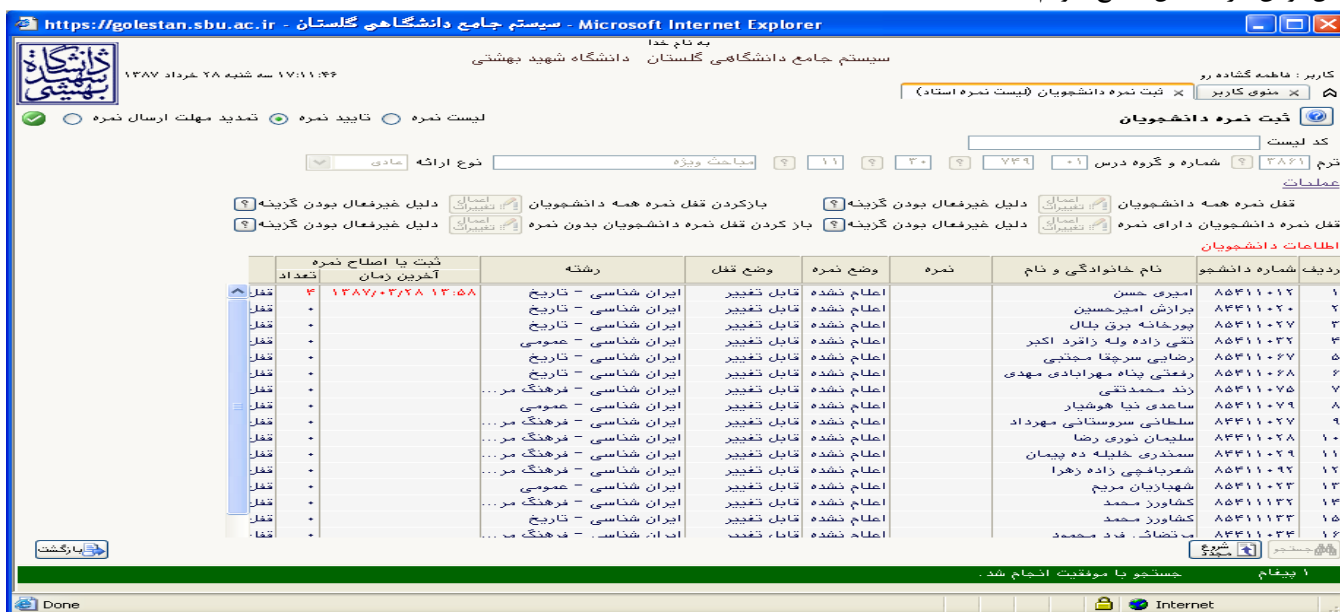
https://golestan.sbu.ac.ir - سیستم جامع دانشگاهی گلستان - Microsoft Internet Explorer

به نام خدا
سیستم جامع دانشگاهی گلستان دانشگاه شهید بهشتی
۱۷:۱۱:۴۶ سه شنبه ۲۸ خرداد ۱۳۸۷
کاربر : فاطمه گشاده رو
منوی کاربر | ثبت نمره دانشجویان (لیست نمره استاد)

ثبت نمره دانشجویان
لیست نمره ○ تایید نمره ⦿ تمدید مهلت ارسال نمره ○
کد لیست
ترم ۳۸۶۱ شماره و گروه درس ۰۱ ۷۴۹ ۳۰ ۱۱ مباحث ویژه نوع ارائه عادی
عملیات
قفل نمره همه دانشجویان اعمال تغییرات دلیل غیرفعال بودن گزینه بازکردن قفل نمره همه دانشجویان اعمال تغییرات دلیل غیرفعال بودن گزینه
قفل نمره دانشجویان دارای نمره اعمال تغییرات دلیل غیرفعال بودن گزینه باز کردن قفل نمره دانشجویان بدون نمره اعمال تغییرات دلیل غیرفعال بودن گزینه
اطلاعات دانشجویان

| ردیف | شماره دانشجو | نام خانوادگی و نام | نمره | وضع نمره | وضع قفل | رشته | ثبت یا اصلاح نمره آخرین زمان | تعداد | |
|---|---|---|---|---|---|---|---|---|---|
| ۱ | ۸۵۴۱۱۰۱۲ | امیری حسن | | اعلام نشده | قابل تغییر | ایران شناسی - تاریخ | ۱۳۸۷/۰۳/۲۸ ۱۳:۵۸ | ۳ | قفل |
| ۲ | ۸۴۴۱۱۰۲۰ | برازش امیرحسین | | اعلام نشده | قابل تغییر | ایران شناسی - تاریخ | | ۰ | قفل |
| ۳ | ۸۵۴۱۱۰۲۷ | پورخانه برق بلال | | اعلام نشده | قابل تغییر | ایران شناسی - تاریخ | | ۰ | قفل |
| ۴ | ۸۵۴۱۱۰۳۲ | تقی زاده وله زاقرد اکبر | | اعلام نشده | قابل تغییر | ایران شناسی - عمومی | | ۰ | قفل |
| ۵ | ۸۵۴۱۱۰۶۷ | رضایی سرچقا مجتبی | | اعلام نشده | قابل تغییر | ایران شناسی - تاریخ | | ۰ | قفل |
| ۶ | ۸۵۴۱۱۰۶۸ | رفعتی پناه مهرابادی مهدی | | اعلام نشده | قابل تغییر | ایران شناسی - تاریخ | | ۰ | قفل |
| ۷ | ۸۵۴۱۱۰۷۵ | زند محمدتقی | | اعلام نشده | قابل تغییر | ایران شناسی - فرهنگ مر... | | ۰ | قفل |
| ۸ | ۸۵۴۱۱۰۷۹ | ساعدی نیا هوشیار | | اعلام نشده | قابل تغییر | ایران شناسی - عمومی | | ۰ | قفل |
| ۹ | ۸۴۴۱۱۰۲۷ | سلطانی سروستانی مهرداد | | اعلام نشده | قابل تغییر | ایران شناسی - فرهنگ مر... | | ۰ | قفل |
| ۱۰ | ۸۴۴۱۱۰۲۸ | سلیمان نوری رضا | | اعلام نشده | قابل تغییر | ایران شناسی - فرهنگ مر... | | ۰ | قفل |
| ۱۱ | ۸۴۴۱۱۰۲۹ | سمندری خلیله ده پیمان | | اعلام نشده | قابل تغییر | ایران شناسی - فرهنگ مر... | | ۰ | قفل |
| ۱۲ | ۸۵۴۱۱۰۹۲ | شعرباف چی زاده زهرا | | اعلام نشده | قابل تغییر | ایران شناسی - فرهنگ مر... | | ۰ | قفل |
| ۱۳ | ۸۵۴۱۱۰۲۳ | شهبازیان مریم | | اعلام نشده | قابل تغییر | ایران شناسی - عمومی | | ۰ | قفل |
| ۱۴ | ۸۵۴۱۱۱۳۲ | کشاورز محمد | | اعلام نشده | قابل تغییر | ایران شناسی - فرهنگ مر... | | ۰ | قفل |
| ۱۵ | ۸۵۴۱۱۱۳۳ | کشاورز محمد | | اعلام نشده | قابل تغییر | ایران شناسی - تاریخ | | ۰ | قفل |
| ۱۶ | ۸۴۴۱۱۰۳۴ | مرتضائی فرد محمود | | اعلام نشده | قابل تغییر | ایران شناسی - فرهنگ مر... | | ۰ | قفل |

جستجو شروع مجدد بازگشت
۱ پیغام جستجو با موفقیت انجام شد.
Done Internet